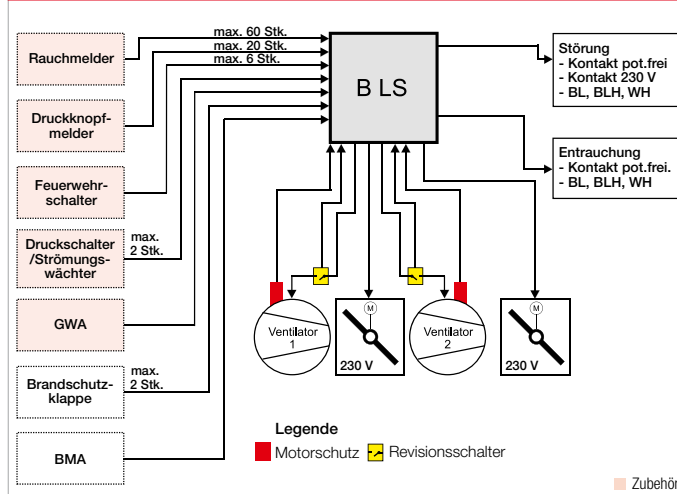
Rauchmelder

Druckknopfmelder

Feuerwehrschalter

Druckschalter /Strömungswächter

GWA

Brandschutzklappe

BMA

max. 60 Stk.
max. 20 Stk.
max. 6 Stk.

max. 2 Stk.

max. 2 Stk.

B LS

Störung
- Kontakt pot.frei
- Kontakt 230 V
- BL, BLH, WH

Entrauchung
- Kontakt pot.frei.
- BL, BLH, WH

Ventilator 1

M

230 V

Ventilator 2

M

230 V

Legende
Motorschutz Revisionsschalter

Zubehör